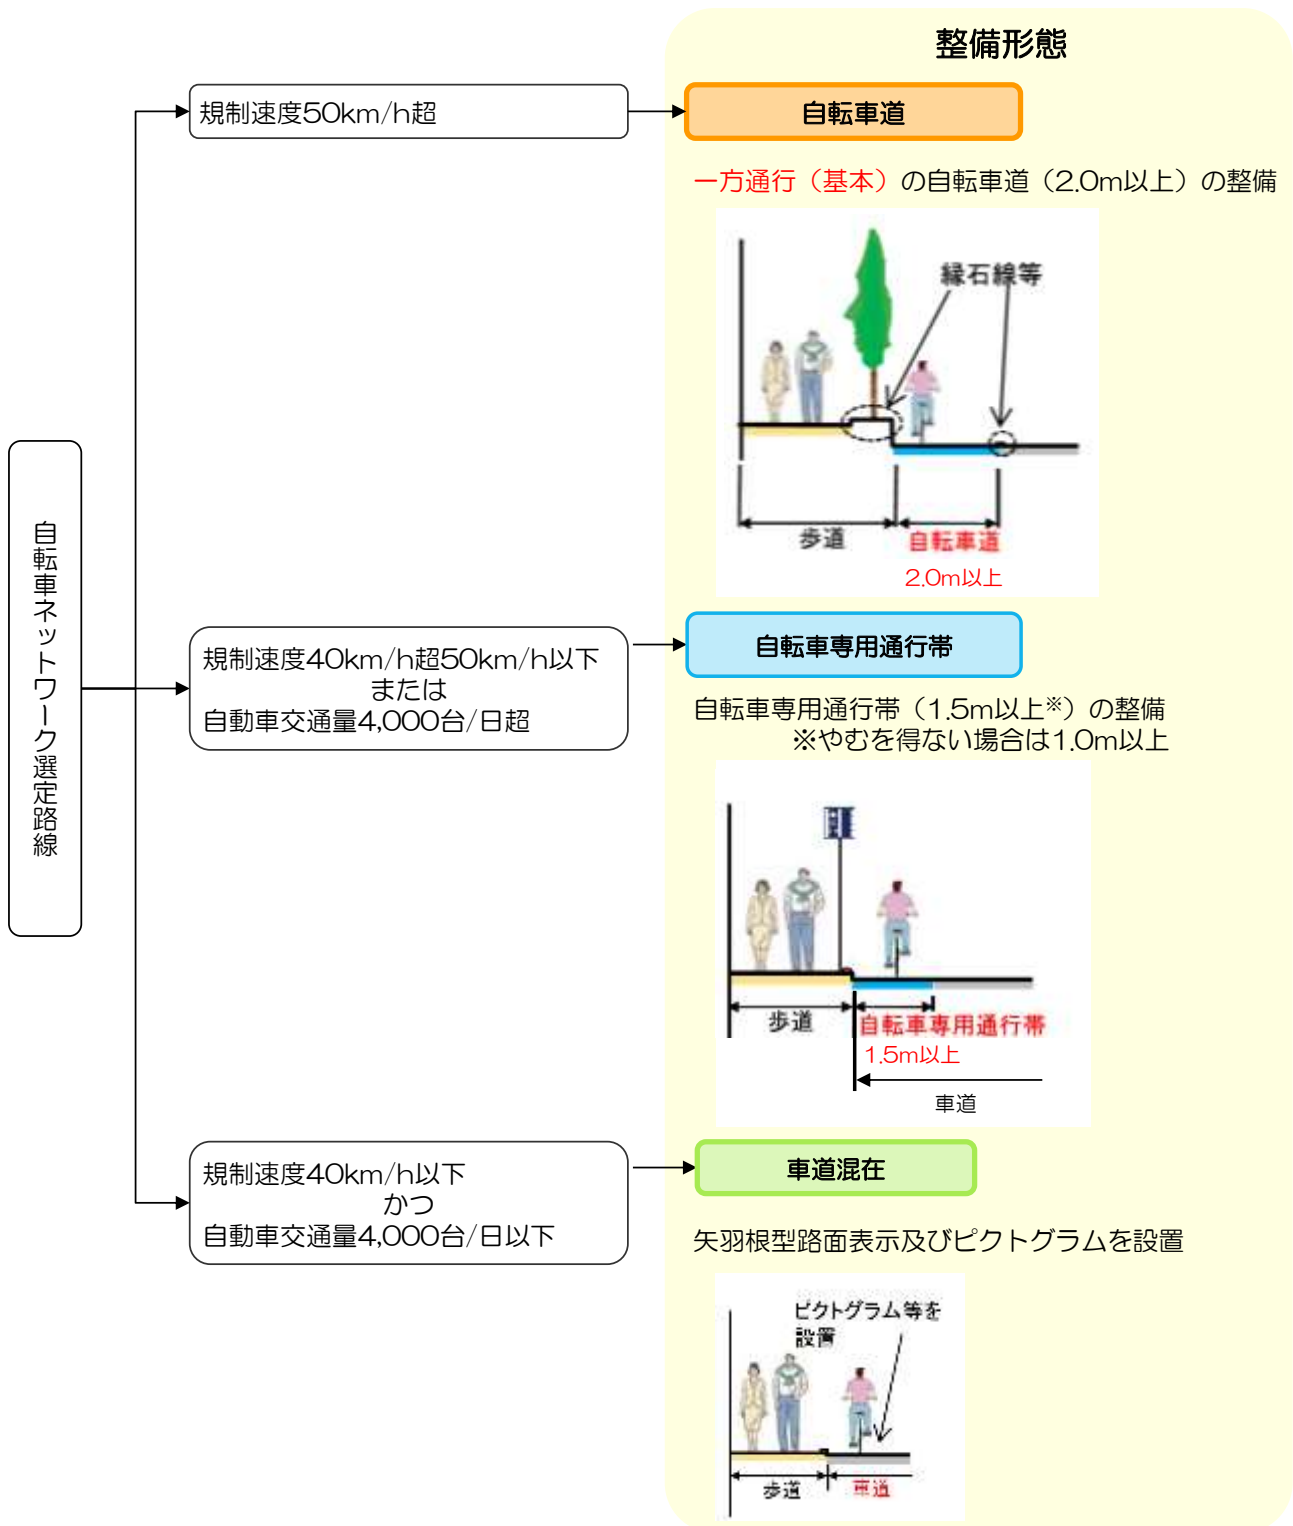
自転車ネットワーク選定路線

規制速度50km/h超

規制速度40km/h超50km/h以下
または
自動車交通量4,000台/日超

規制速度40km/h以下
かつ
自動車交通量4,000台/日以下

整備形態

自転車道

一方通行（基本）の自転車道（2.0m以上）の整備

縁石線等

歩道

自転車道

2.0m以上

自転車専用通行帯

自転車専用通行帯（1.5m以上※）の整備
※やむを得ない場合は1.0m以上

歩道

自転車専用通行帯

1.5m以上

車道

車道混在

矢羽根型路面表示及びピクトグラムを設置

ピクトグラム等を設置

歩道

車道